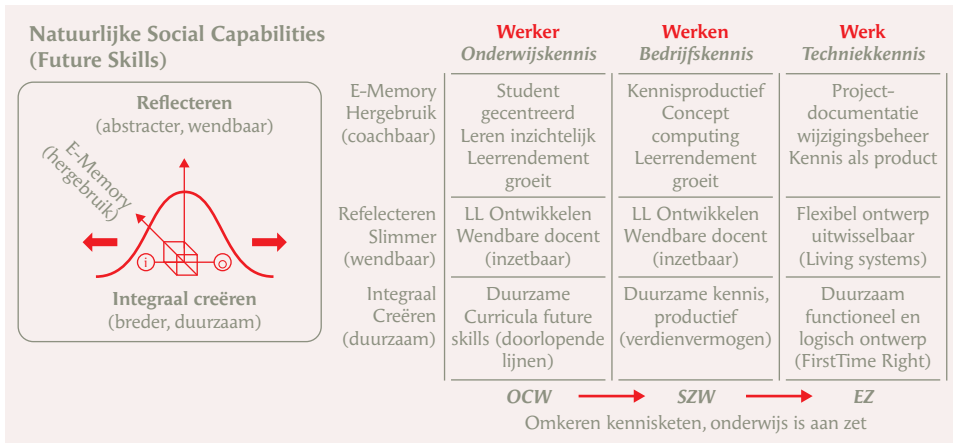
Natuurlijke Social Capabilities (Future Skills)

Reflecteren
(abstracter, wendbaar)

E-Memory (hergebruik)

i

o

Integraal creëren
(breder, duurzaam)

| | Werker *Onderwijskennis* | Werken *Bedrijfskennis* | Werk *Techniekkennis* |
|---|---|---|---|
| E-Memory Hergebruik (coachbaar) | Student gecentreerd Leren inzichtelijk Leerrendement groeit | Kennisproductief Concept computing Leerrendement groeit | Project-documentatie wijzigingsbeheer Kennis als product |
| Refelecteren Slimmer (wendbaar) | LL Ontwikkelen Wendbare docent (inzetbaar) | LL Ontwikkelen Wendbare docent (inzetbaar) | Flexibel ontwerp uitwisselbaar (Living systems) |
| Integraal Creëren (duurzaam) | Duurzame Curricula future skills (doorlopende lijnen) | Duurzame kennis, productief (verdienvermogen) | Duurzaam functioneel en logisch ontwerp (FirstTime Right) |

OCW SZW EZ

Omkeren kennisketen, onderwijs is aan zet